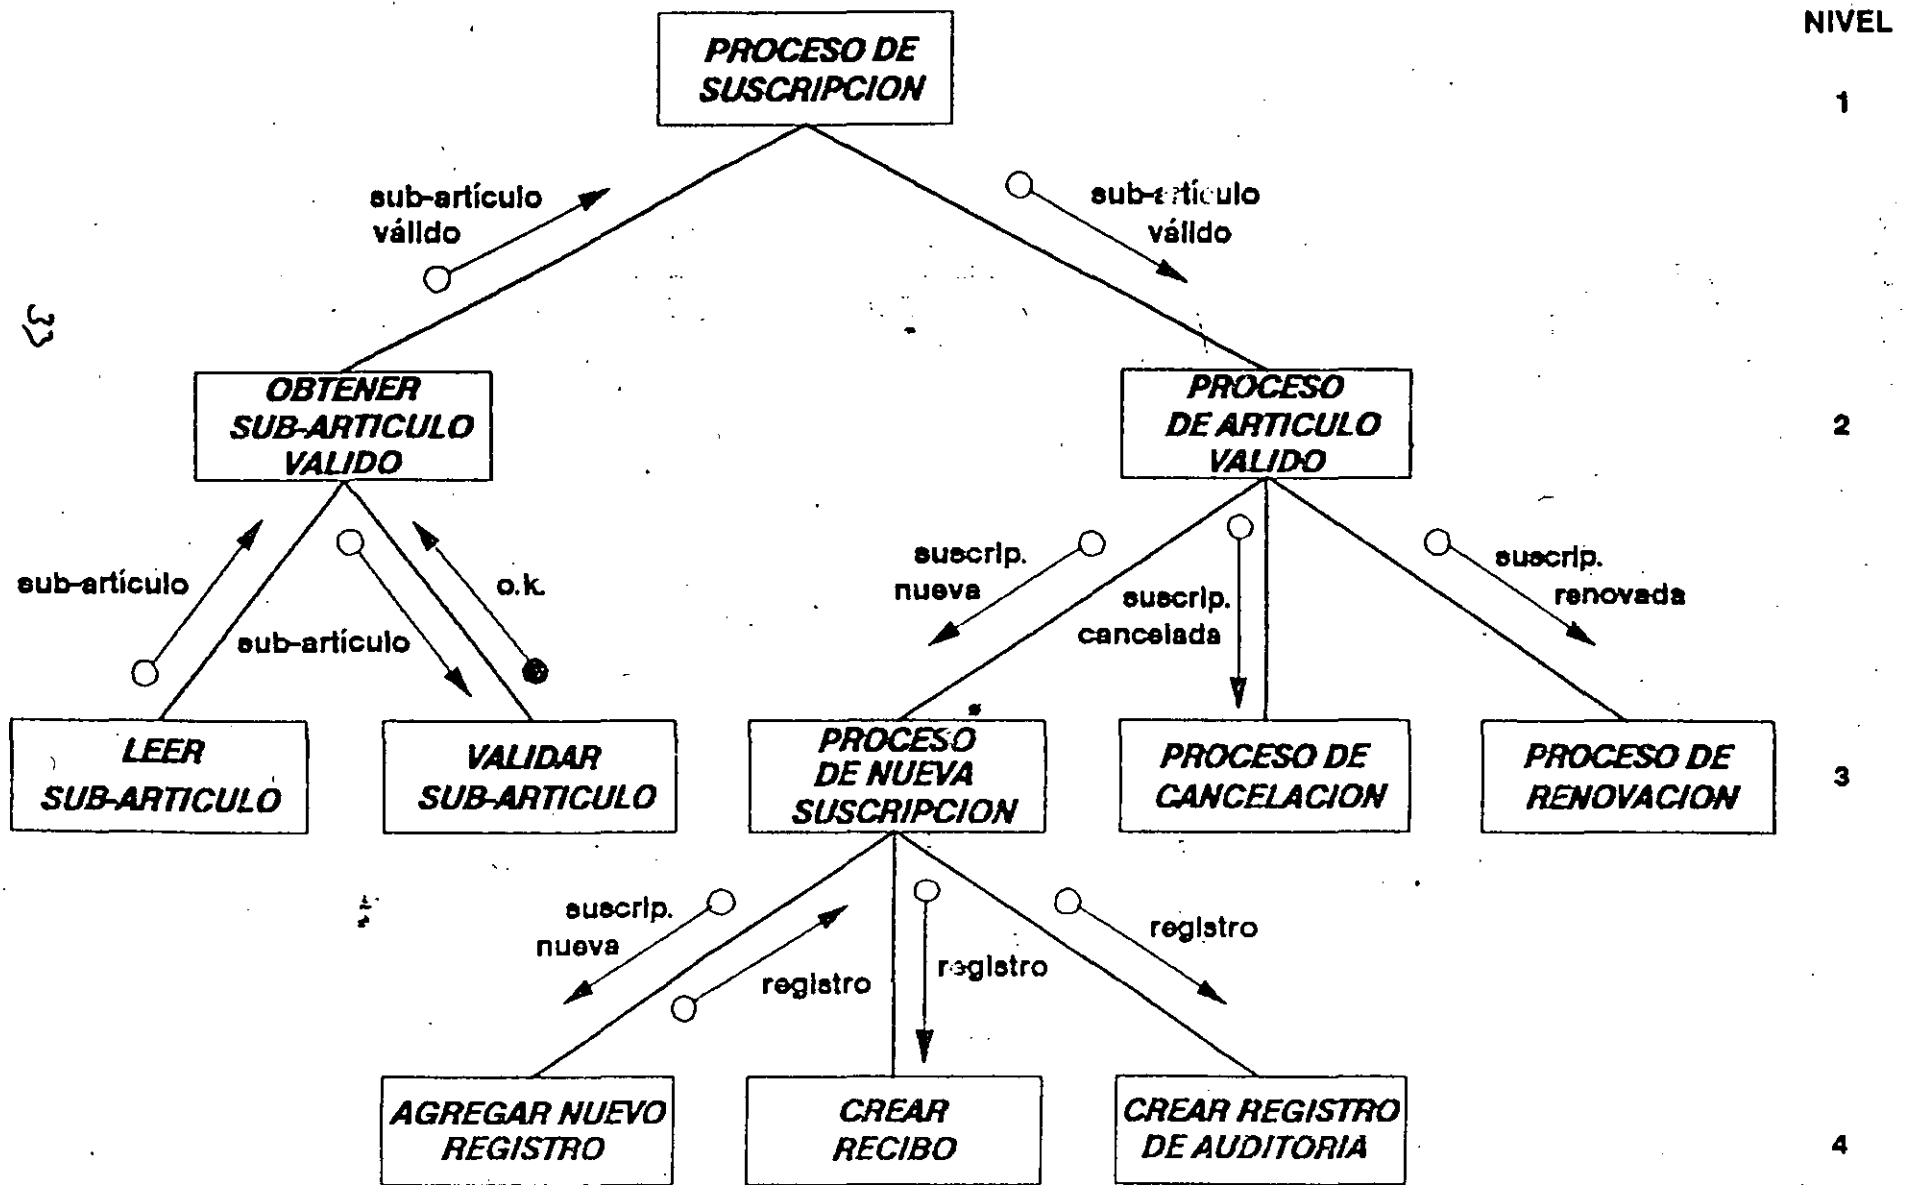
NIVEL

PROCESO DE SUSCRIPCION

1

sub-artículo váildo

sub-artículo váildo

33

OBTENER SUB-ARTICULO VALIDO

PROCESO DE ARTICULO VALIDO

2

sub-artículo

sub-artículo

o.k.

suscrip. nueva

suscrip. cancelada

suscrip. renovada

LEER SUB-ARTICULO

VALIDAR SUB-ARTICULO

PROCESO DE NUEVA SUSCRIPCION

PROCESO DE CANCELACION

PROCESO DE RENOVACION

3

suscrip. nueva

registro

registro

registro

AGREGAR NUEVO REGISTRO

CREAR RECIBO

CREAR REGISTRO DE AUDITORIA

4